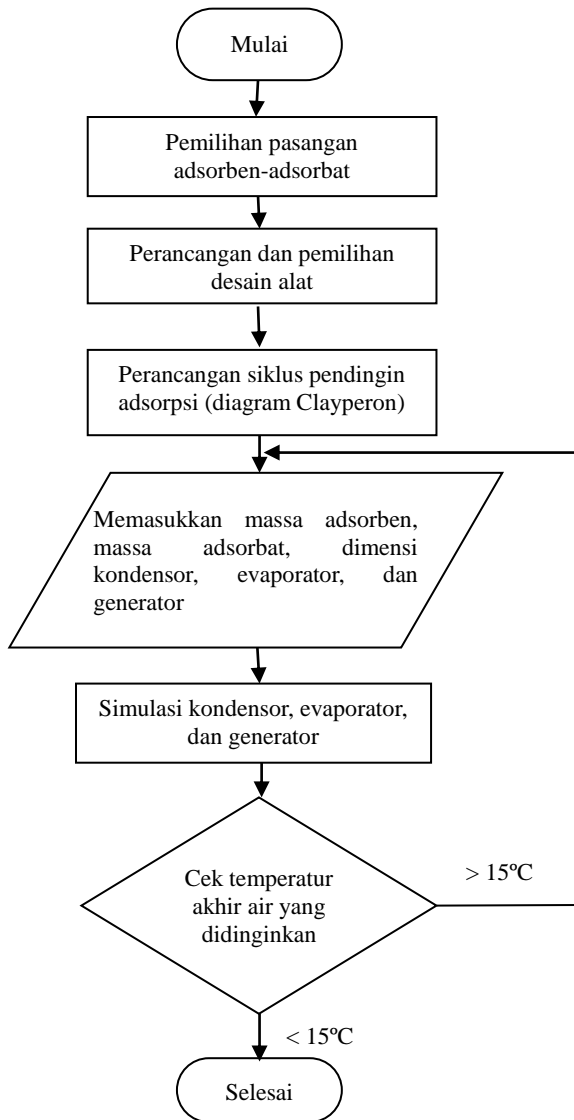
Mulai

Pemilihan pasangan adsorben-adsorbat

Perancangan dan pemilihan desain alat

Perancangan siklus pendingin adsorpsi (diagram Clayperon)

Memasukkan massa adsorben, massa adsorbat, dimensi kondensor, evaporator, dan generator

Simulasi kondensor, evaporator, dan generator

Cek temperatur akhir air yang didinginkan

> 15ºC

< 15ºC

Selesai